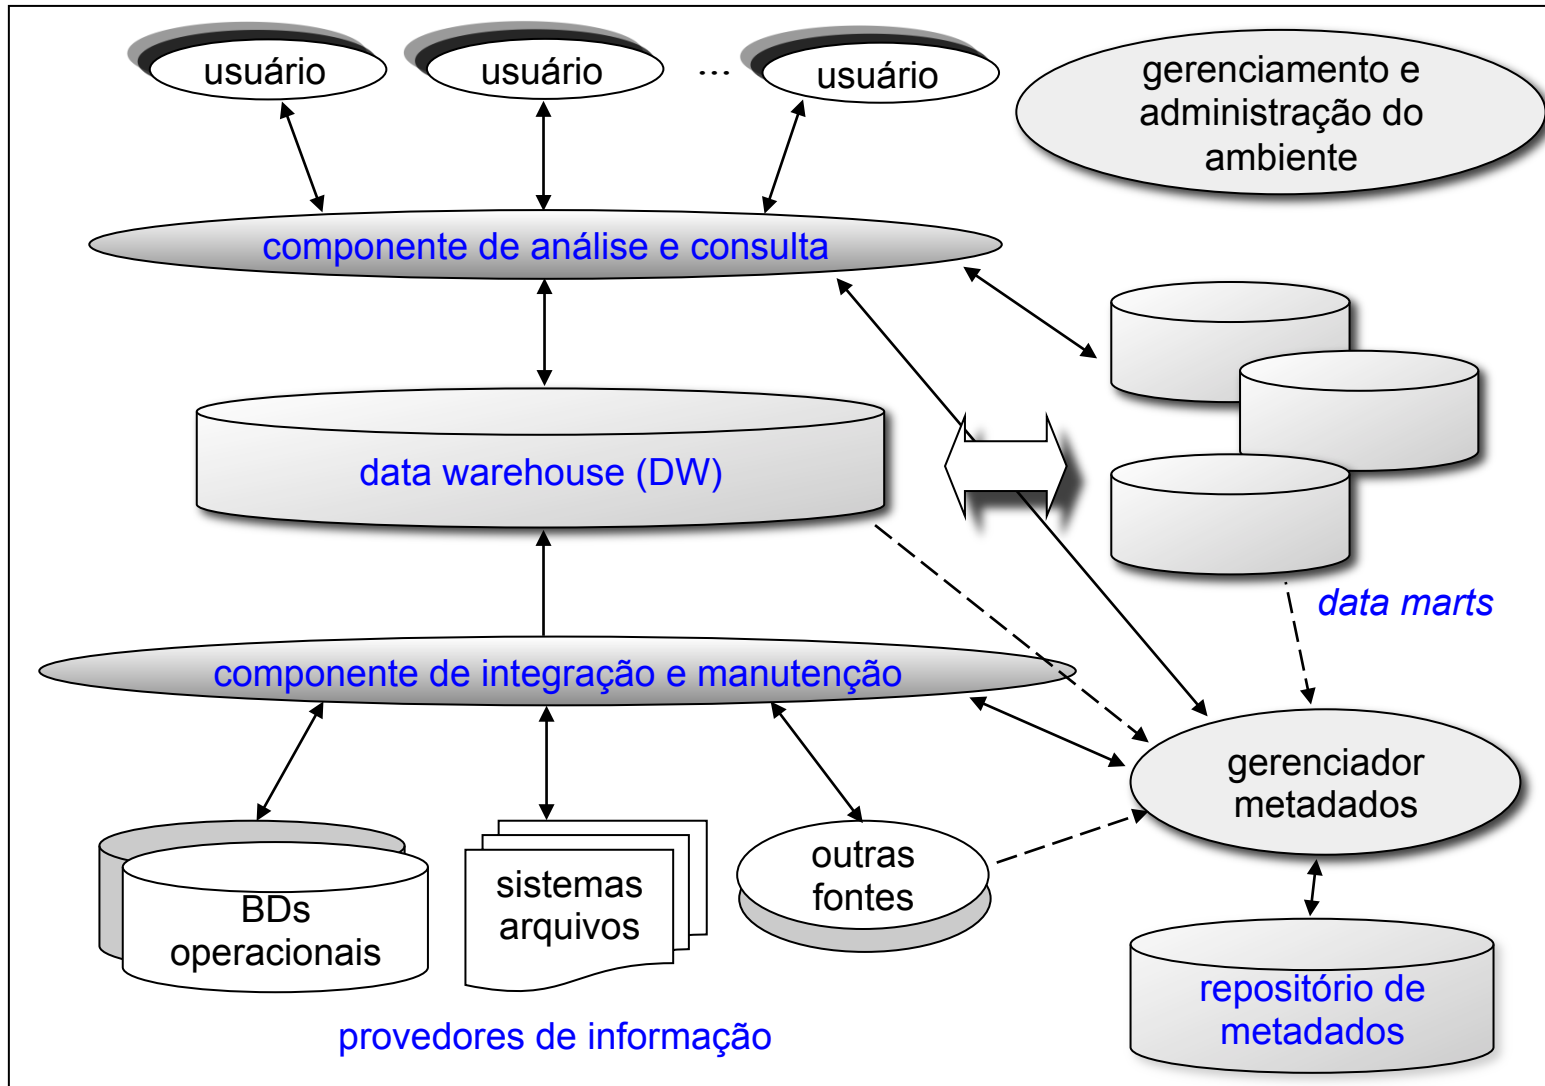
usuário

usuário

...

usuário

gerenciamento e administração do ambiente

componente de análise e consulta

data warehouse (DW)

data marts

componente de integração e manutenção

gerenciador metadados

BDs operacionais

sistemas arquivos

outras fontes

repositório de metadados

provedores de informação